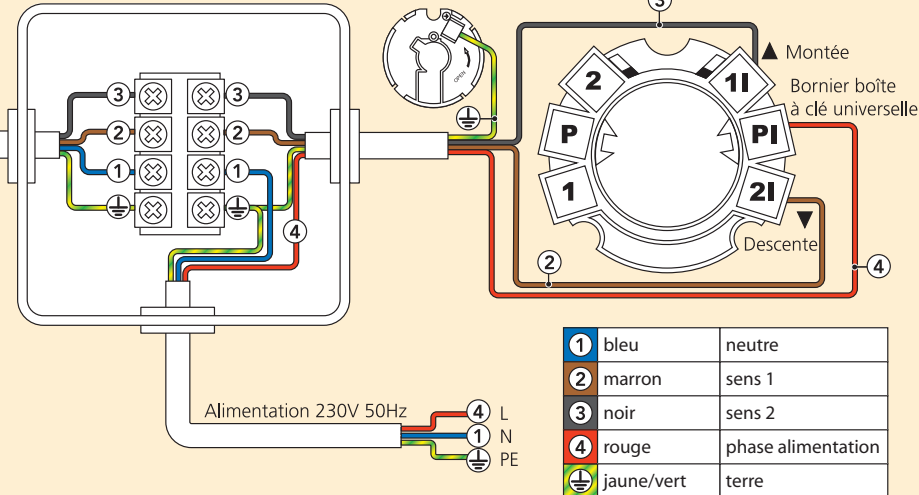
3
3
3
2
2
1
1
4
OPEN
▲ Montée
Bornier boîte à clé universelle
2
1I
P
PI
1
2I
▼
Descente
2
4
Alimentation 230V 50Hz
4 L
1 N
PE

| | | |
|---|---|---|
| 1 | bleu | neutre |
| 2 | marron | sens 1 |
| 3 | noir | sens 2 |
| 4 | rouge | phase alimentation |
| ⏚ | jaune/vert | terre |